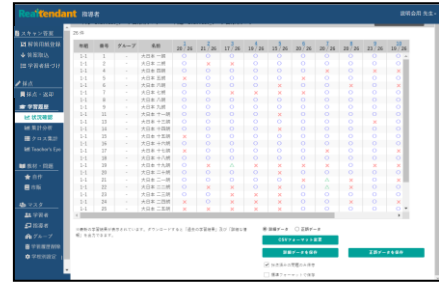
RealTendant 採点者

説明会用 先生

スキャン管理
解答用紙登録
答案取込
学習者紐付け

採点・返却
学習履歴
状況確認
集計分析
テキスト集計
Teacher's Eye

教材・問題
表作
作成

マスタ
学習者
担当者
グループ
学習履歴情報
学習問題情報

表示

| 年度 | 番号 | グループ | 氏名 |
|---|---|---|---|
| 1-1 | 1 | - | 大日本 一郎 |
| 1-1 | 2 | - | 大日本 二郎 |
| 1-1 | 3 | - | 大日本 三郎 |
| 1-1 | 4 | - | 大日本 四郎 |
| 1-1 | 5 | - | 大日本 五郎 |
| 1-1 | 6 | - | 大日本 六郎 |
| 1-1 | 7 | - | 大日本 七郎 |
| 1-1 | 8 | - | 大日本 八郎 |
| 1-1 | 9 | - | 大日本 九郎 |
| 1-1 | 10 | - | 大日本 十郎 |

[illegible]

採点データ　正誤データ

CSVフォーマット変更

採点データを保存

正誤データを保存